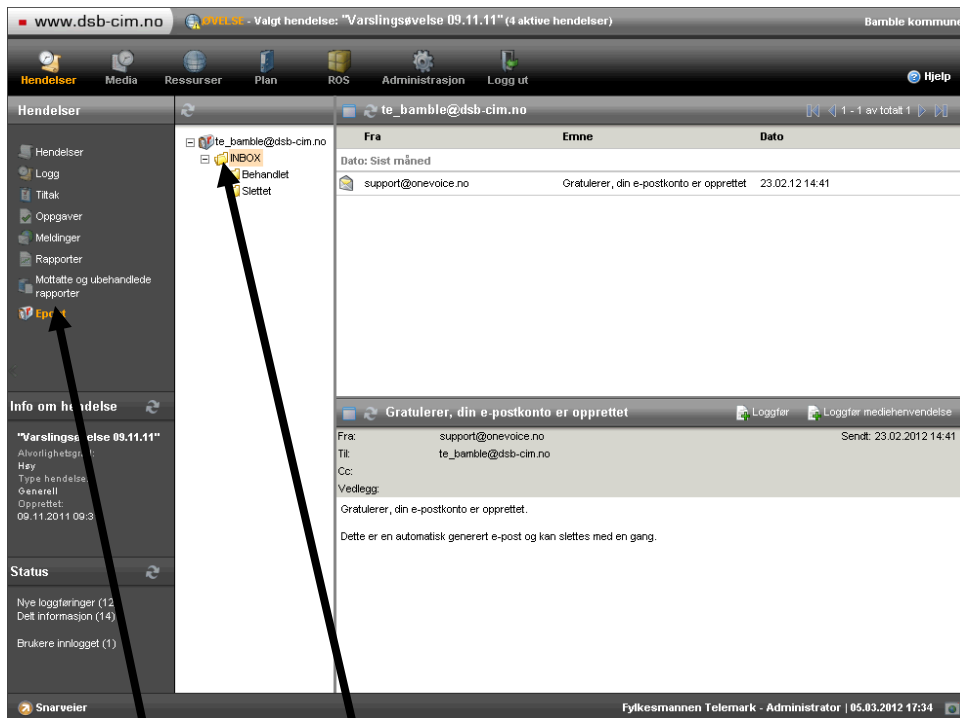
www.dsb-cim.no ØVELSE - Valgt hendelse: "Varslingsøvelse 09.11.11" (4 aktive hendelser) Bamble kommune

Hendelser Media Ressurser Plan ROS Administrasjon Logg ut Hjelp

Hendelser

Hendelser
Logg
Tiltak
Oppgaver
Meldinger
Rapporter
Mottatte og ubehandlede rapporter
Ep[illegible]t

Info om hendelse

"Varslingsø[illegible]velse 09.11.11"
Alvorlighetsgr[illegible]
Høy
Type hendelse
Generell
Opprettet
09.11.2011 09:3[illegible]

Status

Nye loggføringer (12
Delt informasjon (14)

Brukere innlogget (1)

te_bamble@dsb-cim.no
INBOX
Behandlet
Slettet

te_bamble@dsb-cim.no

1 - 1 av totalt 1

| Fra | Emne | Dato |
|---|---|---|
| Dato: Sist måned | | |
| support@onevoice.no | Gratulerer, din e-postkonto er opprettet | 23.02.12 14:41 |

Gratulerer, din e-postkonto er opprettet

Loggfør Loggfør mediehenvendelse

Fra: support@onevoice.no Sendt: 23.02.2012 14:41
Til: te_bamble@dsb-cim.no
Cc:
Vedlegg:

Gratulerer, din e-postkonto er opprettet.

Dette er en automatisk generert e-post og kan slettes med en gang.

Snarveier

Fylkesmannen Telemark - Administrator | 05.03.2012 17:34